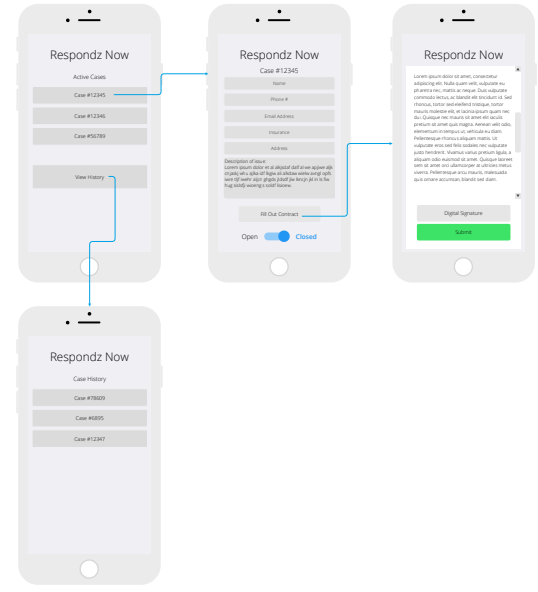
Respondz Now

Active Cases

Case #12345

Case #12346

Case #56789

View History

Respondz Now

Case #12345

Name

Phone #

Email Address

Insurance

Address

Description of Issue
Lorem ipsum dolor et al aliquat stall el we appee afp cn poly eh u sjfas ef. Ikgsa alt ekdaw wekw avngl opfs owe djf wehr alpir gbjsdk jsfadf jiw kecjo jal o is fiw hug asoldj wioeng s oslf lsioew.

Fill Out Contract

Open Closed

Respondz Now

Lorem ipsum dolor sit amet, consectetur adipiscing elit. Nulla quam velit, vulputate eu pharetra nec, mattis ac neque. Duis vulputate commodo lectus, ac blandit elit tincidunt id. Sed rhoncus, tortor sed eleifend tristique, tortor mauris molestie elit, et lacinia ipsum quam nec dui. Quisque nec mauris sit amet elit iaculis pretium sit amet quis magna. Aenean velit odio, elementum in tempus ut, vehicula eu diam. Pellentesque rhoncus aliquam mattis. Ut vulputate eros sed felis sodales nec vulputate justo hendrerit. Vivamus varius pretium ligula, a aliquam odio euismod sit amet. Quisque laoreet sem sit amet orci ullamcorper at ultricies metus viverra. Pellentesque arcu mauris, malesuada quis ornare accumsan, blandit sed diam.

Digital Signature

Submit

Respondz Now

Case History

Case #78609

Case #6895

Case #12347